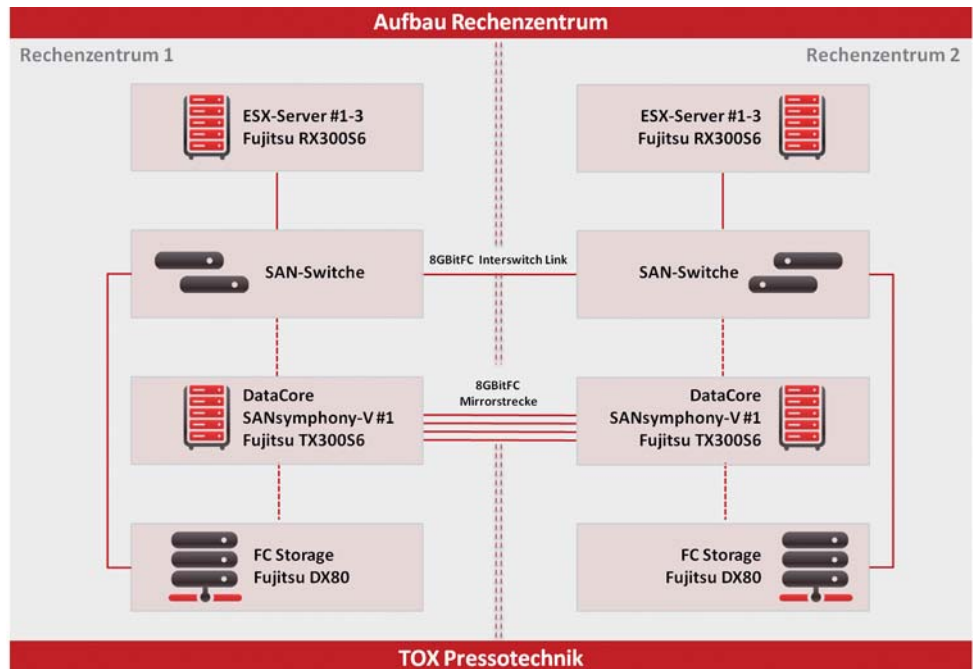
Aufbau Rechenzentrum

Rechenzentrum 1

ESX-Server #1-3
Fujitsu RX300S6

SAN-Switche

DataCore
SANsymphony-V #1
Fujitsu TX300S6

FC Storage
Fujitsu DX80

Rechenzentrum 2

ESX-Server #1-3
Fujitsu RX300S6

SAN-Switche

DataCore
SANsymphony-V #1
Fujitsu TX300S6

FC Storage
Fujitsu DX80

8GBitFC Interswitch Link

8GBitFC
Mirrorstrecke

TOX Pressotechnik